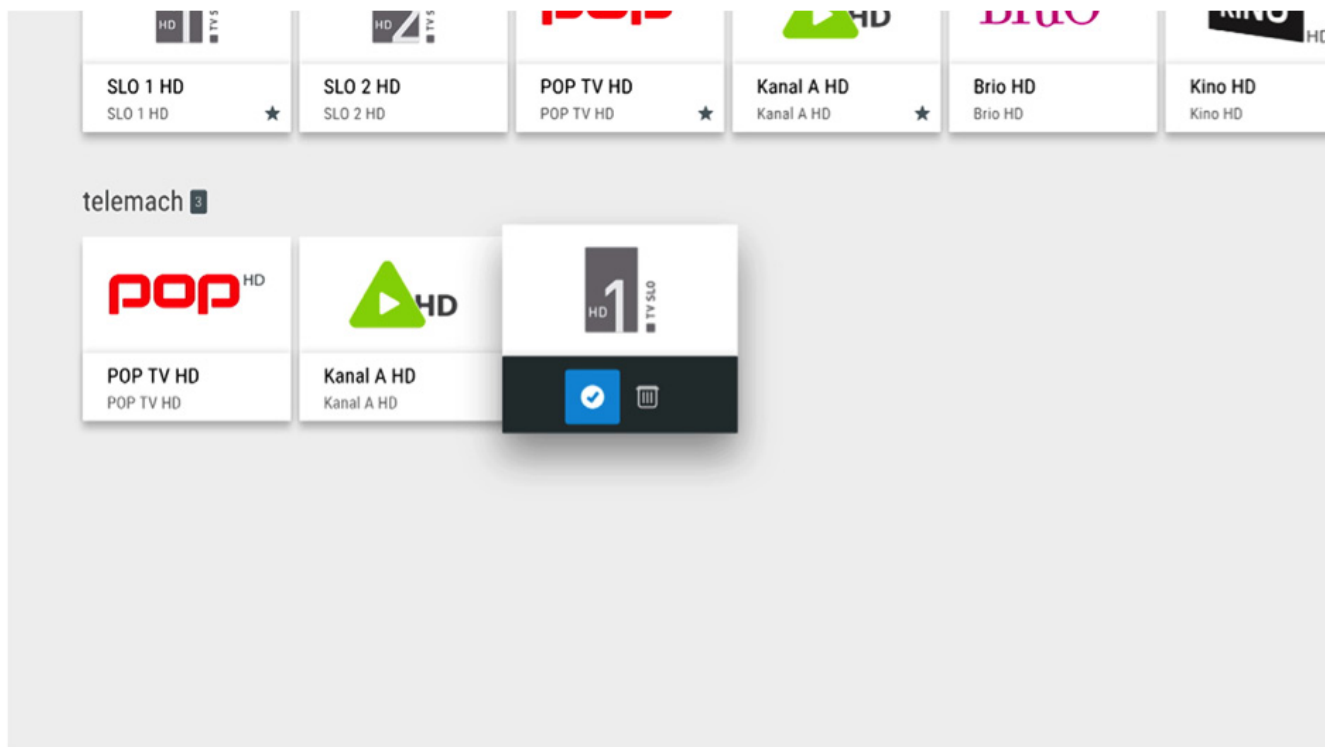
HD TV S

HD 2 TV S

pop

HD

Brio

KINO HD

SLO 1 HD
SLO 1 HD

SLO 2 HD
SLO 2 HD

POP TV HD
POP TV HD

Kanal A HD
Kanal A HD

Brio HD
Brio HD

Kino HD
Kino HD

telemach 3

pop HD

HD

POP TV HD
POP TV HD

Kanal A HD
Kanal A HD

HD 1 TV SLO